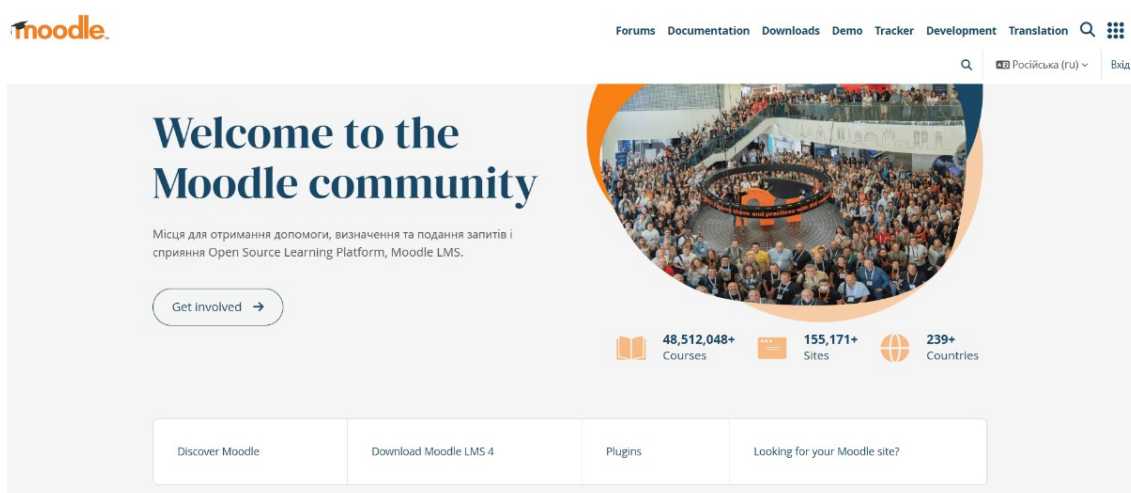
moodle

Forums Documentation Downloads Demo Tracker Development Translation

Російська (ru) Вхід

Welcome to the Moodle community

Місця для отримання допомоги, визначення та подання запитів і сприяння Open Source Learning Platform, Moodle LMS.

Get involved →

48,512,048+ Courses

155,171+ Sites

239+ Countries

Discover Moodle

Download Moodle LMS 4

Plugins

Looking for your Moodle site?